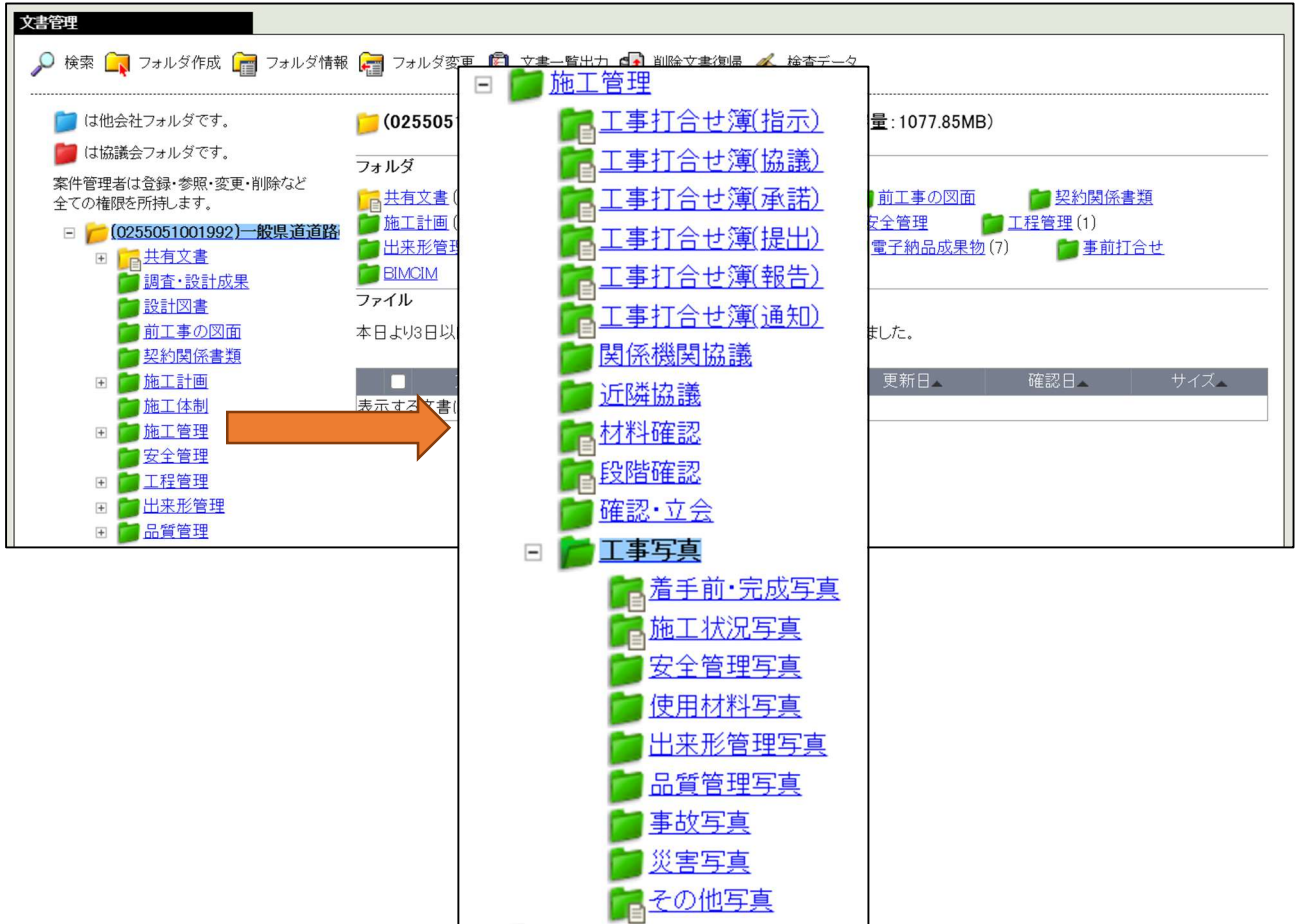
文書管理

検索 フォルダ作成 フォルダ情報 フォルダ変更 文書一覧出力 削除文書復帰 検査データ

は他会社フォルダです。
は協議会フォルダです。
案件管理者は登録・参照・変更・削除など全ての権限を所持します。

(0255051001992)一般県道路
共有文書
調査・設計成果
設計図書
前工事の図面
契約関係書類
施工計画
施工体制
施工管理
安全管理
工程管理
出来形管理
品質管理

(025505 量:1077.85MB)

フォルダ
共有文書( 前工事の図面 契約関係書類
施工計画( 安全管理 工程管理(1)
出来形管 電子納品成果物(7) 事前打合せ
BIMCIM

ファイル
本日より3日以 ました。

| | 更新日 | 確認日 | サイズ |
|---|---|---|---|
| 表示する文書( | | | |

施工管理
工事打合せ簿(指示)
工事打合せ簿(協議)
工事打合せ簿(承諾)
工事打合せ簿(提出)
工事打合せ簿(報告)
工事打合せ簿(通知)
関係機関協議
近隣協議
材料確認
段階確認
確認・立会
工事写真
着手前・完成写真
施工状況写真
安全管理写真
使用材料写真
出来形管理写真
品質管理写真
事故写真
災害写真
その他写真